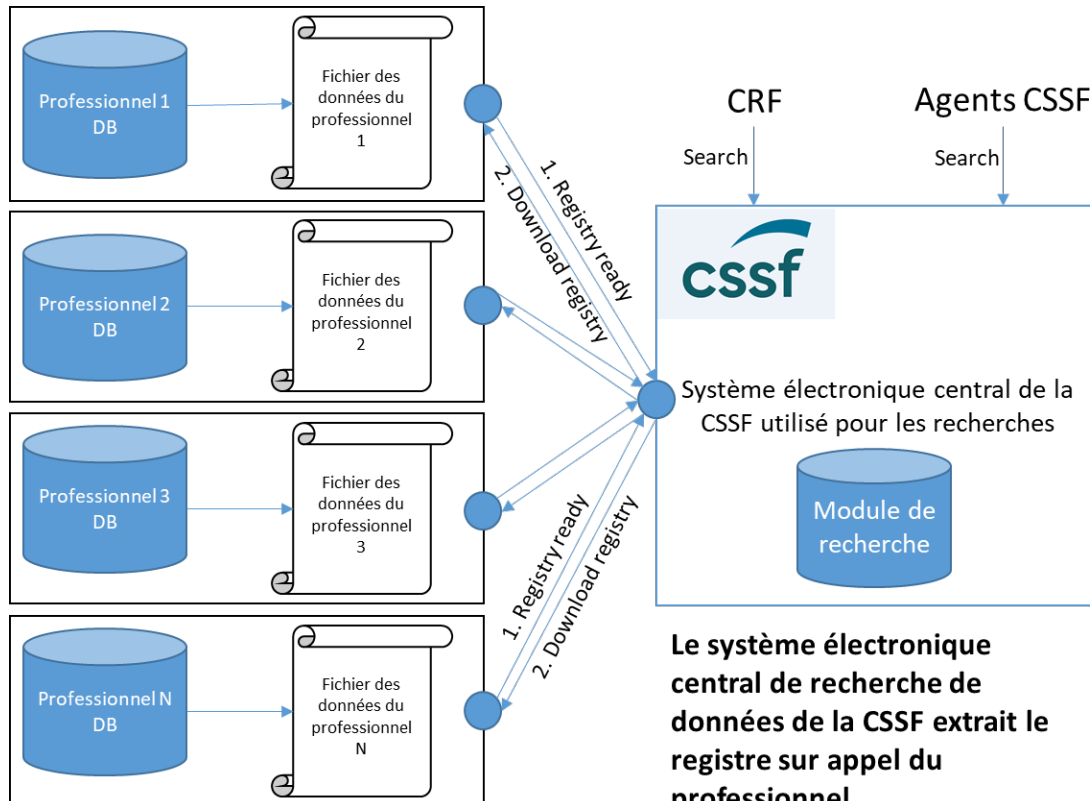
Professionnel 1 DB

Fichier des données du professionnel 1

Professionnel 2 DB

Fichier des données du professionnel 2

Professionnel 3 DB

Fichier des données du professionnel 3

Professionnel N DB

Fichier des données du professionnel N

1. Registry ready
2. Download registry

1. Registry ready
2. Download registry

CRF
Search

Agents CSSF
Search

cssf

Système électronique central de la CSSF utilisé pour les recherches

Module de recherche

Le système électronique central de recherche de données de la CSSF extrait le registre sur appel du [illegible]